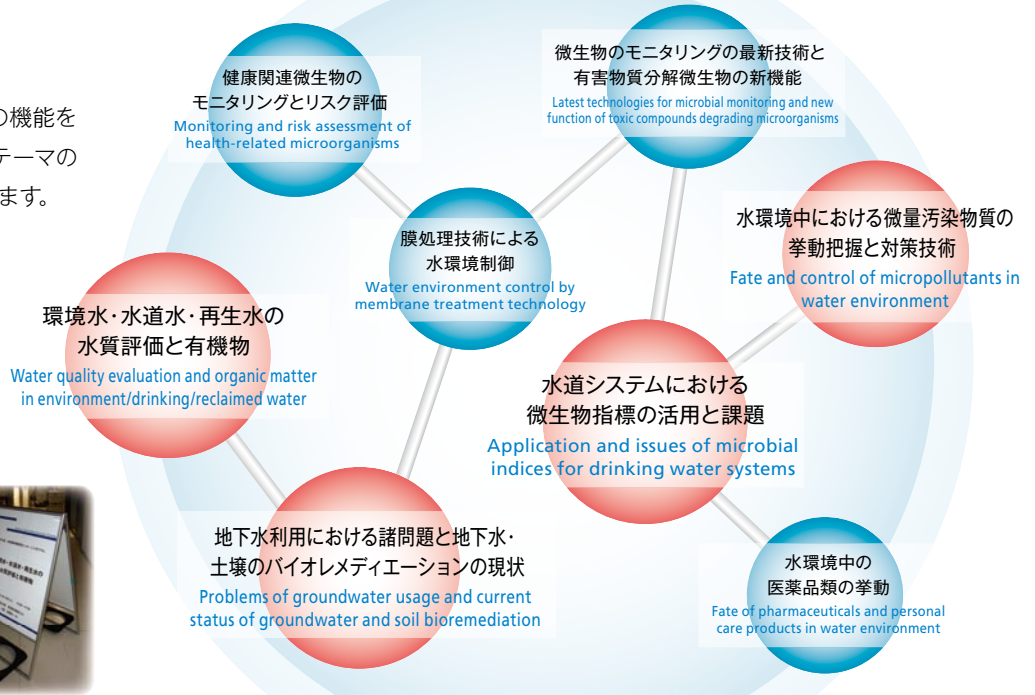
の機能を
テーマの
ます。

健康関連微生物の
モニタリングとリスク評価
Monitoring and risk assessment of health-related microorganisms

微生物のモニタリングの最新技術と
有害物質分解微生物の新機能
Latest technologies for microbial monitoring and new function of toxic compounds degrading microorganisms

膜処理技術による
水環境制御
Water environment control by membrane treatment technology

水環境中における微量汚染物質の
挙動把握と対策技術
Fate and control of micropollutants in water environment

環境水・水道水・再生水の
水質評価と有機物
Water quality evaluation and organic matter in environment/drinking/reclaimed water

水道システムにおける
微生物指標の活用と課題
Application and issues of microbial indices for drinking water systems

地下水利用における諸問題と地下水・
土壌のバイオレメディエーションの現状
Problems of groundwater usage and current status of groundwater and soil bioremediation

水環境中の
医薬品類の挙動
Fate of pharmaceuticals and personal care products in water environment